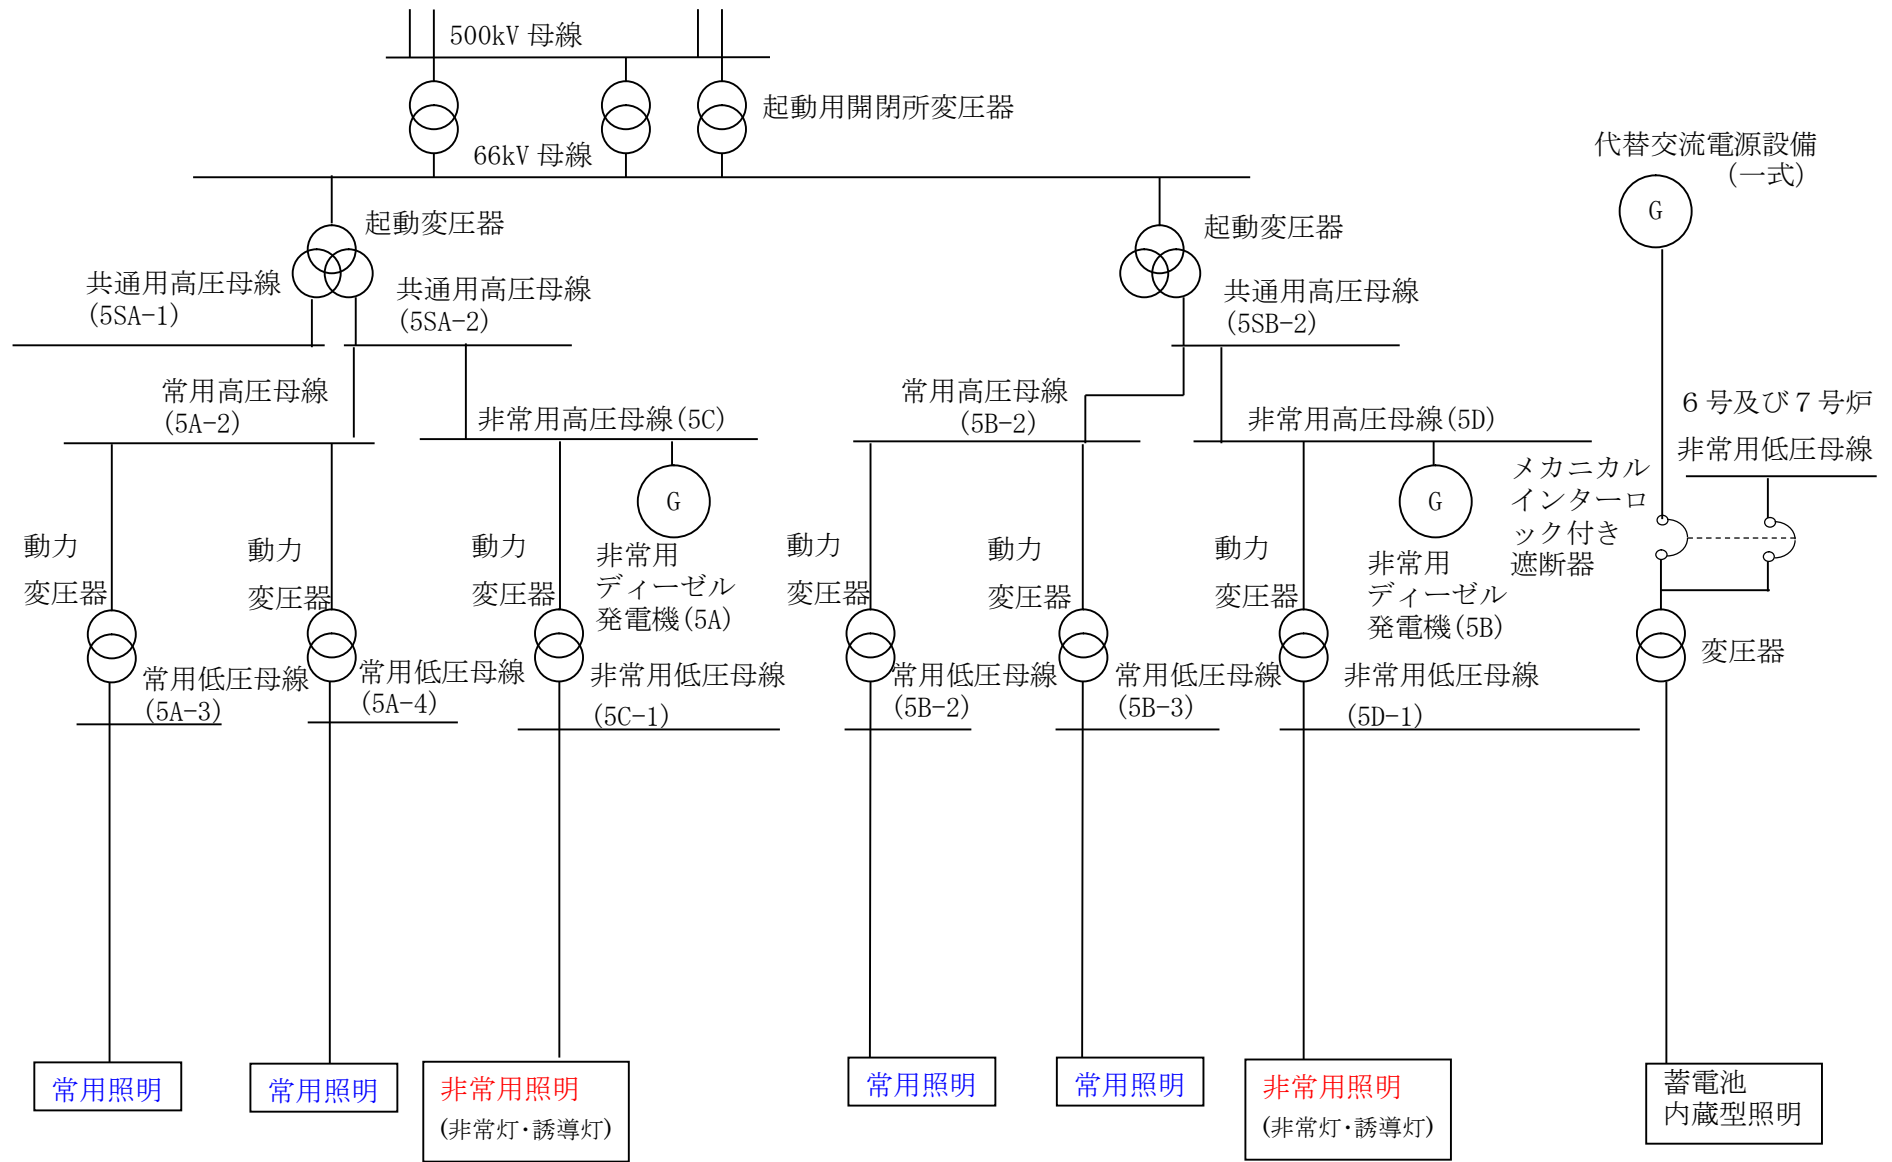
500kV 母線

起動用開閉所変圧器

66kV 母線

代替交流電源設備
(一式)

G

起動変圧器

起動変圧器

共通用高圧母線
(5SA-1)

共通用高圧母線
(5SA-2)

共通用高圧母線
(5SB-2)

常用高圧母線
(5A-2)

非常用高圧母線(5C)

常用高圧母線
(5B-2)

非常用高圧母線(5D)

6 号及び 7 号炉
非常用低圧母線

メカニカル
インターロック付き
遮断器

G

G

動力
変圧器

動力
変圧器

動力
変圧器

非常用
ディーゼル
発電機(5A)

動力
変圧器

動力
変圧器

動力
変圧器

非常用
ディーゼル
発電機(5B)

変圧器

常用低圧母線
(5A-3)

常用低圧母線
(5A-4)

非常用低圧母線
(5C-1)

常用低圧母線
(5B-2)

常用低圧母線
(5B-3)

非常用低圧母線
(5D-1)

常用照明

常用照明

非常用照明
(非常灯・誘導灯)

常用照明

常用照明

非常用照明
(非常灯・誘導灯)

蓄電池
内蔵型照明